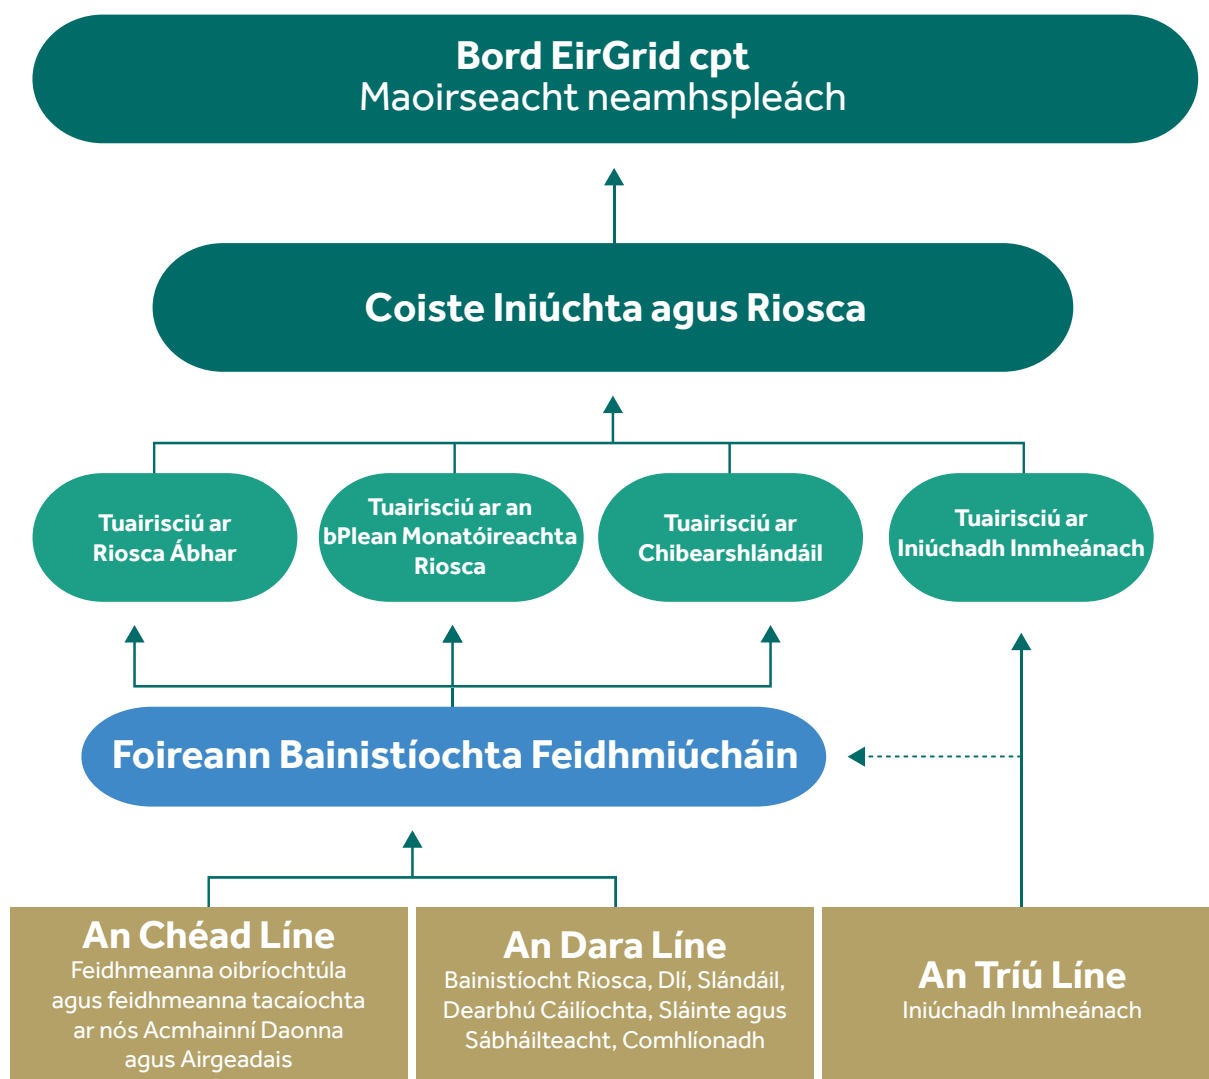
Bord EirGrid cpt
Maoirseacht neamhspleách

Coiste Iniúchta agus Riosca

Tuairisciú ar Riosca Ábhar

Tuairisciú ar an bPlean Monatóireachta Riosca

Tuairisciú ar Chibearshlándáil

Tuairisciú ar Iniúchadh Inmheánach

Foireann Bainistíochta Feidhmiúcháin

An Chéad Líne
Feidhmeanna oibríochtúla agus feidhmeanna tacaíochta ar nós Acmhainní Daonna agus Airgeadais

An Dara Líne
Bainistíocht Riosca, Dlí, Slándáil, Dearbhú Cáilíochta, Sláinte agus Sábháilteacht, Comhlíonadh

An Tríú Líne
Iniúchadh Inmheánach